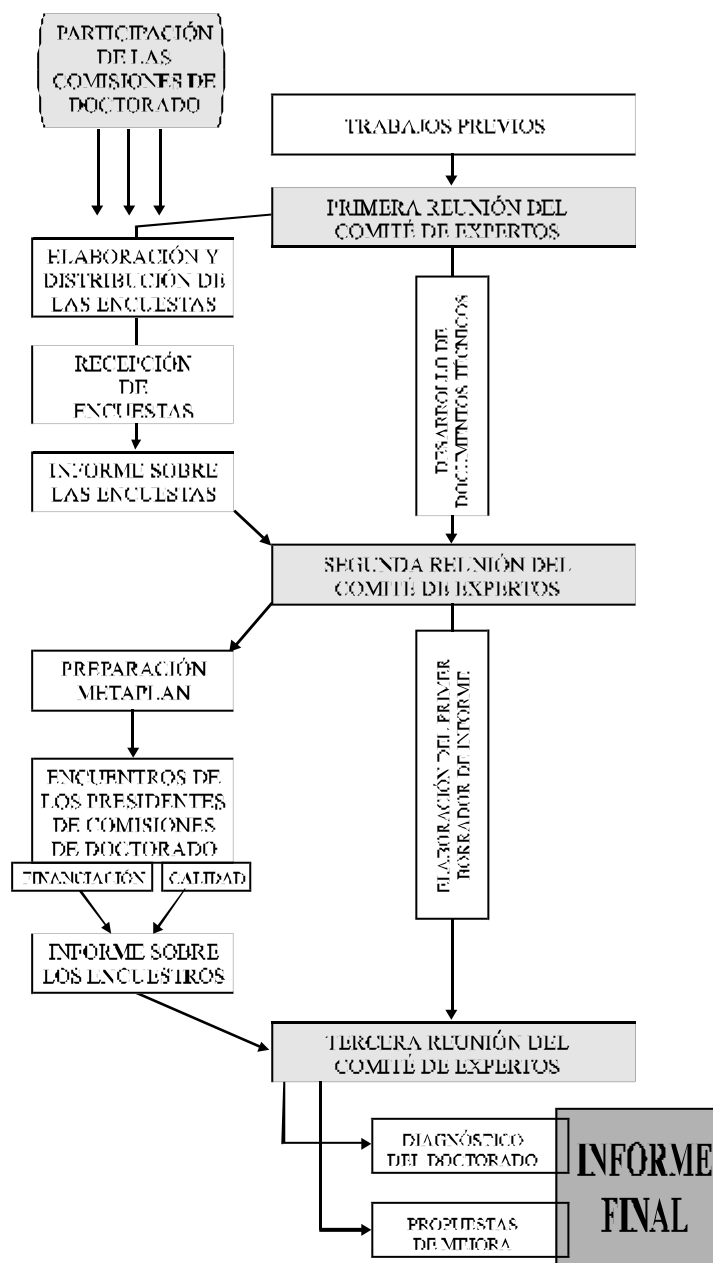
PARTICIPACIÓN DE LAS COMISIONES DE DOCTORADO

TRABAJOS PREVIOS

PRIMERA REUNIÓN DEL COMITÉ DE EXPERTOS

ELABORACIÓN Y DISTRIBUCIÓN DE LAS ENCUESTAS

RECEPCIÓN DE ENCUESTAS

INFORME SOBRE LAS ENCUESTAS

DESARROLLO DE DOCUMENTOS TÉCNICOS

SEGUNDA REUNIÓN DEL COMITÉ DE EXPERTOS

PREPARACIÓN METAPLAN

ELABORACIÓN DEL PRIMER BORRADOR DE INFORME

ENCUENTROS DE LOS PRESIDENTES DE COMISIONES DE DOCTORADO

FINANCIACIÓN

CALIDAD

INFORME SOBRE LOS ENCUENTROS

TERCERA REUNIÓN DEL COMITÉ DE EXPERTOS

DIAGNÓSTICO DEL DOCTORADO

PROPUESTAS DE MEJORA

INFORME FINAL